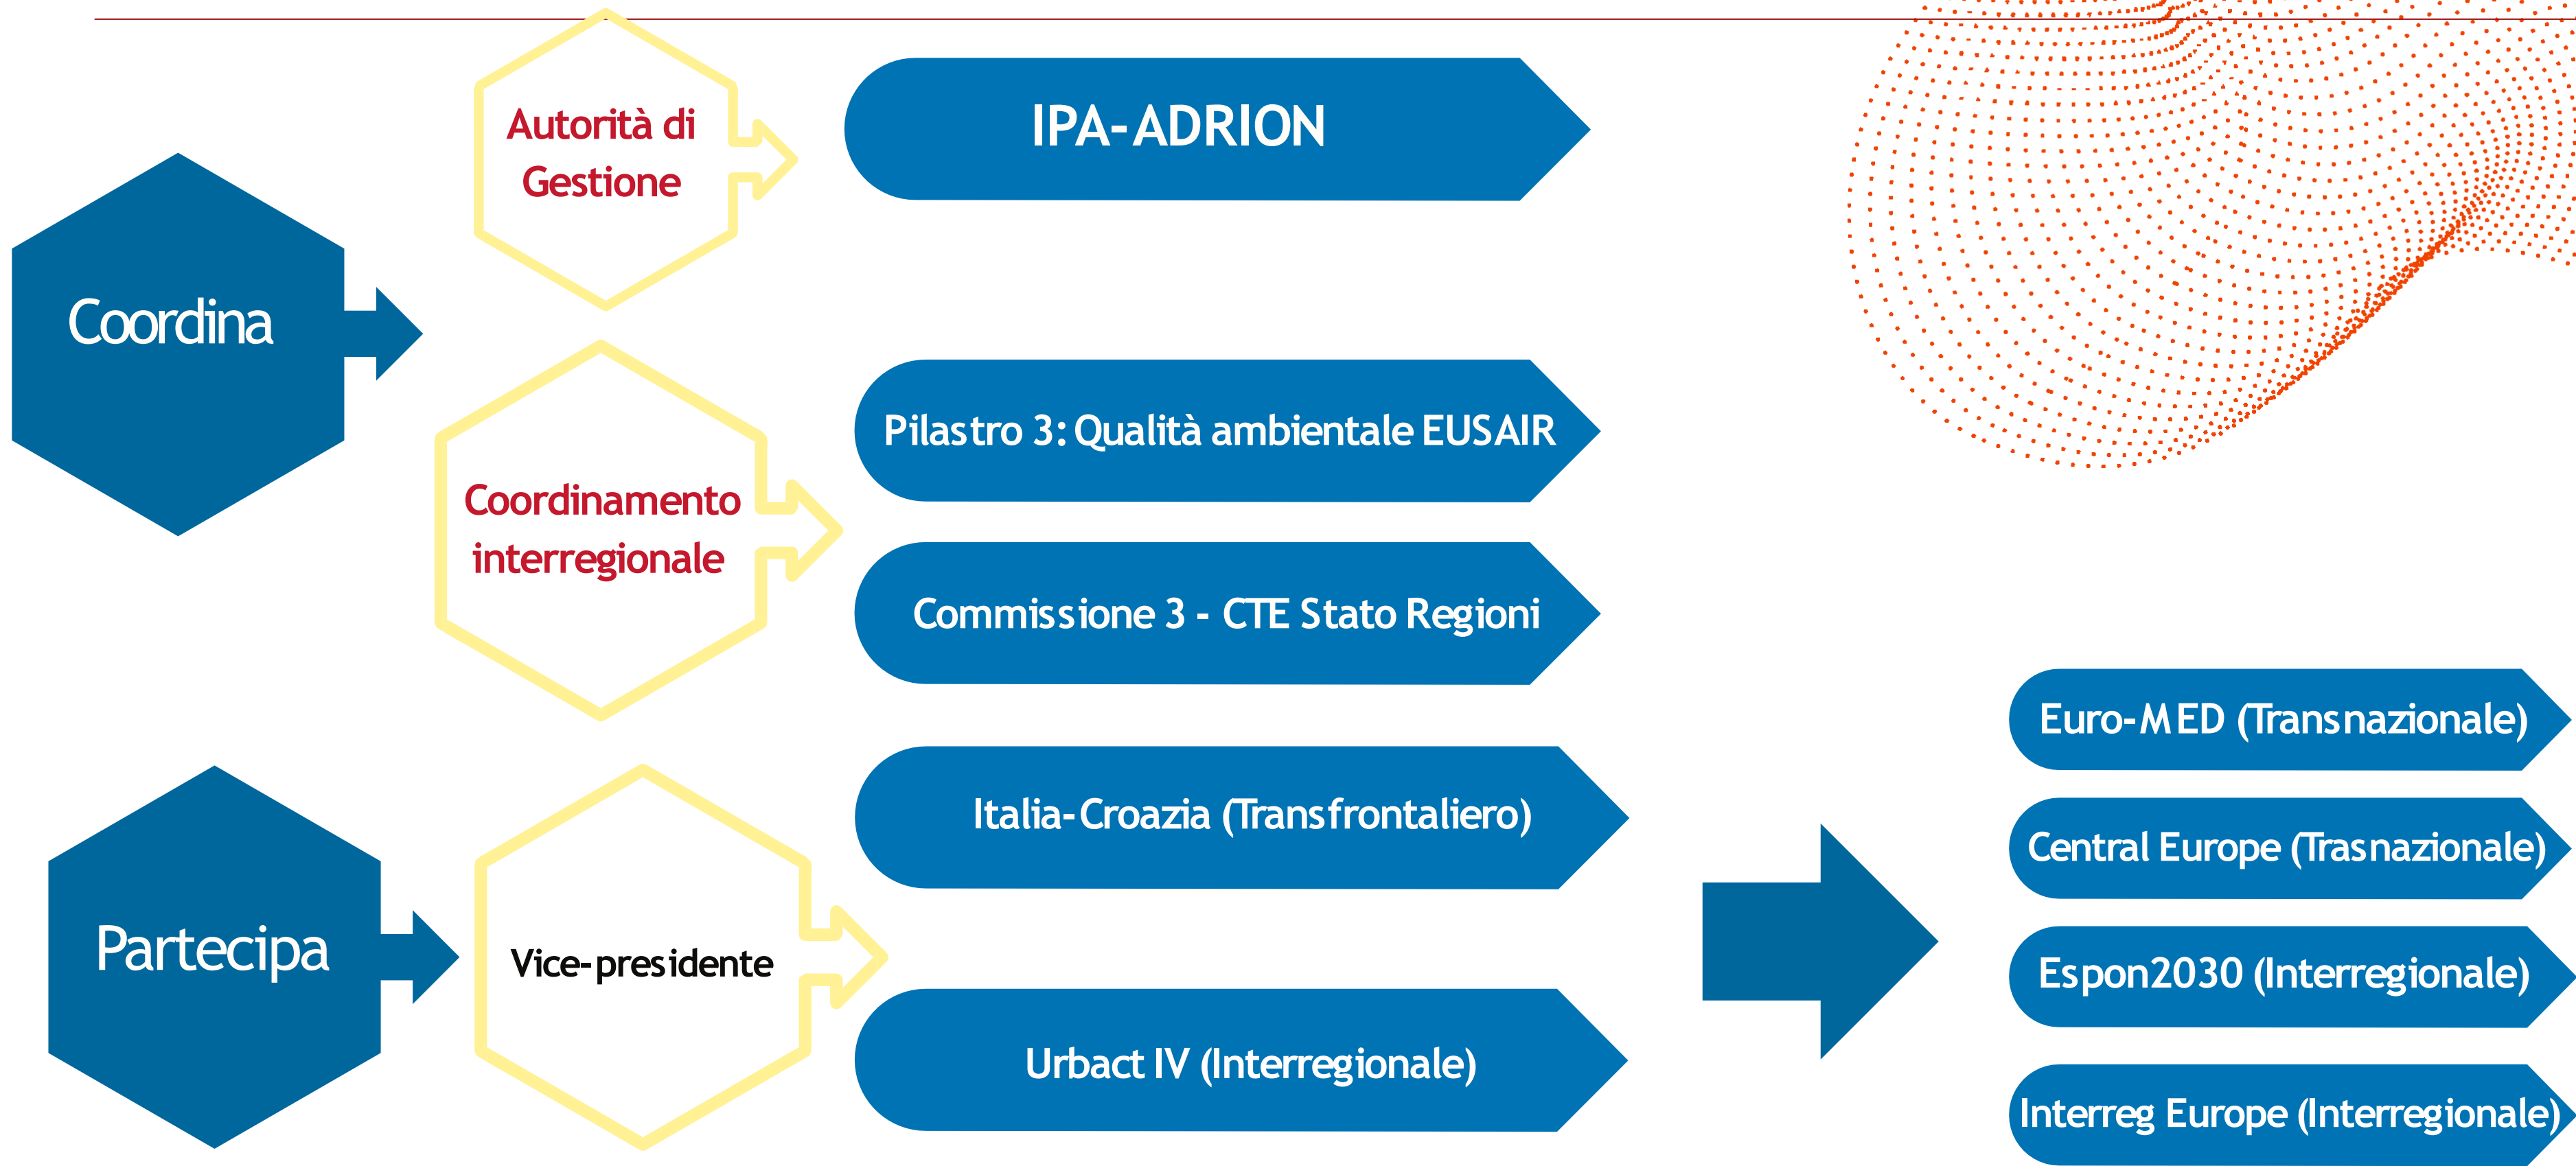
Coordina

Autorità di Gestione

IPA-ADRION

Coordinamento interregionale

Pilastro 3: Qualità ambientale EUSAIR

Commissione 3 - CTE Stato Regioni

Partecipa

Vice-presidente

Italia-Croazia (Transfrontaliero)

Urbact IV (Interregionale)

Euro-MED (Transnazionale)

Central Europe (Trasnazionale)

Espon2030 (Interregionale)

Interreg Europe (Interregionale)